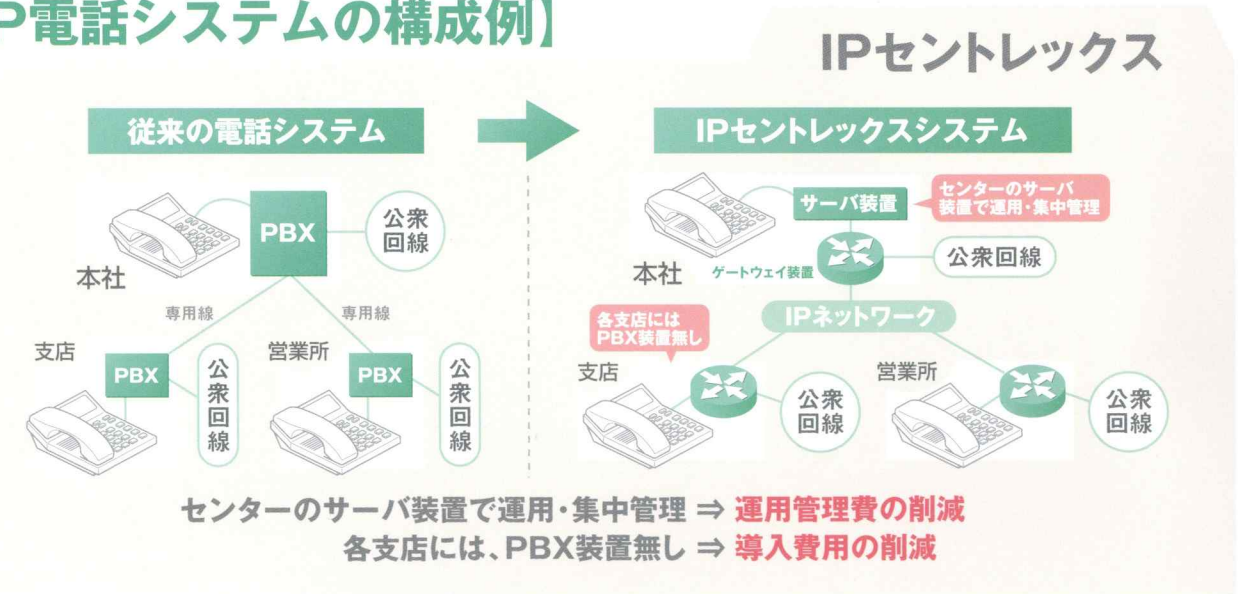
P電話システムの構成例】

IPセントレックス

従来の電話システム

PBX
公衆回線
本社
専用線
専用線
支店
PBX
公衆回線
営業所
PBX
公衆回線

IPセントレックスシステム

サーバ装置
センターのサーバ装置で運用・集中管理
ゲートウェイ装置
公衆回線
本社
IPネットワーク
各支店にはPBX装置無し
支店
公衆回線
営業所
公衆回線

センターのサーバ装置で運用・集中管理 ⇒ 運用管理費の削減
各支店には、PBX装置無し ⇒ 導入費用の削減